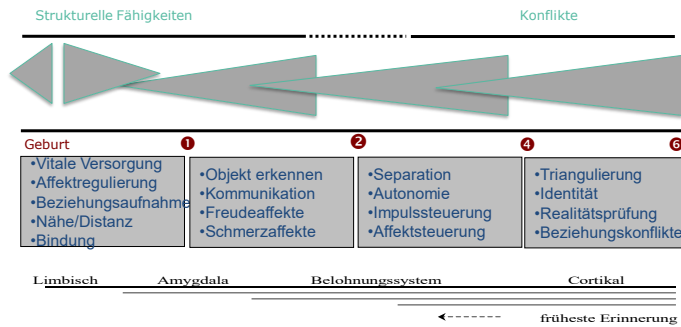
Strukturelle Fähigkeiten

Konflikte

Geburt

❶

❷

❹

❻

•Vitale Versorgung
•Affektregulierung
•Beziehungsaufnahme
•Nähe/Distanz
•Bindung

•Objekt erkennen
•Kommunikation
•Freudeaffekte
•Schmerzaffekte

•Separation
•Autonomie
•Impulssteuerung
•Affektsteuerung

•Triangulierung
•Identität
•Realitätsprüfung
•Beziehungskonflikte

Limbisch Amygdala Belohnungssystem Cortikal

früheste Erinnerung